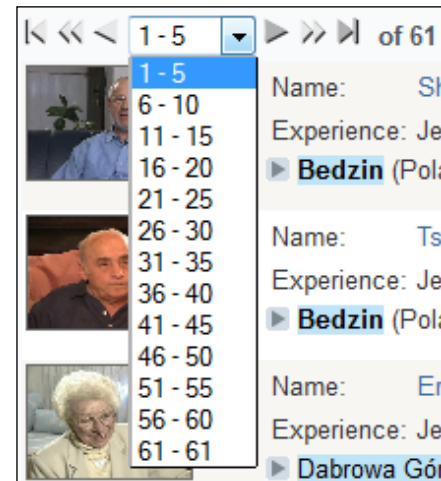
1 - 5 of 61

1 - 5
6 - 10
11 - 15
16 - 20
21 - 25
26 - 30
31 - 35
36 - 40
41 - 45
46 - 50
51 - 55
56 - 60
61 - 61

Name: Sh
Experience: Je
Bedzin (Pola

Name: Ts
Experience: Je
Bedzin (Pola

Name: Er
Experience: Je
Dabrowa Gór